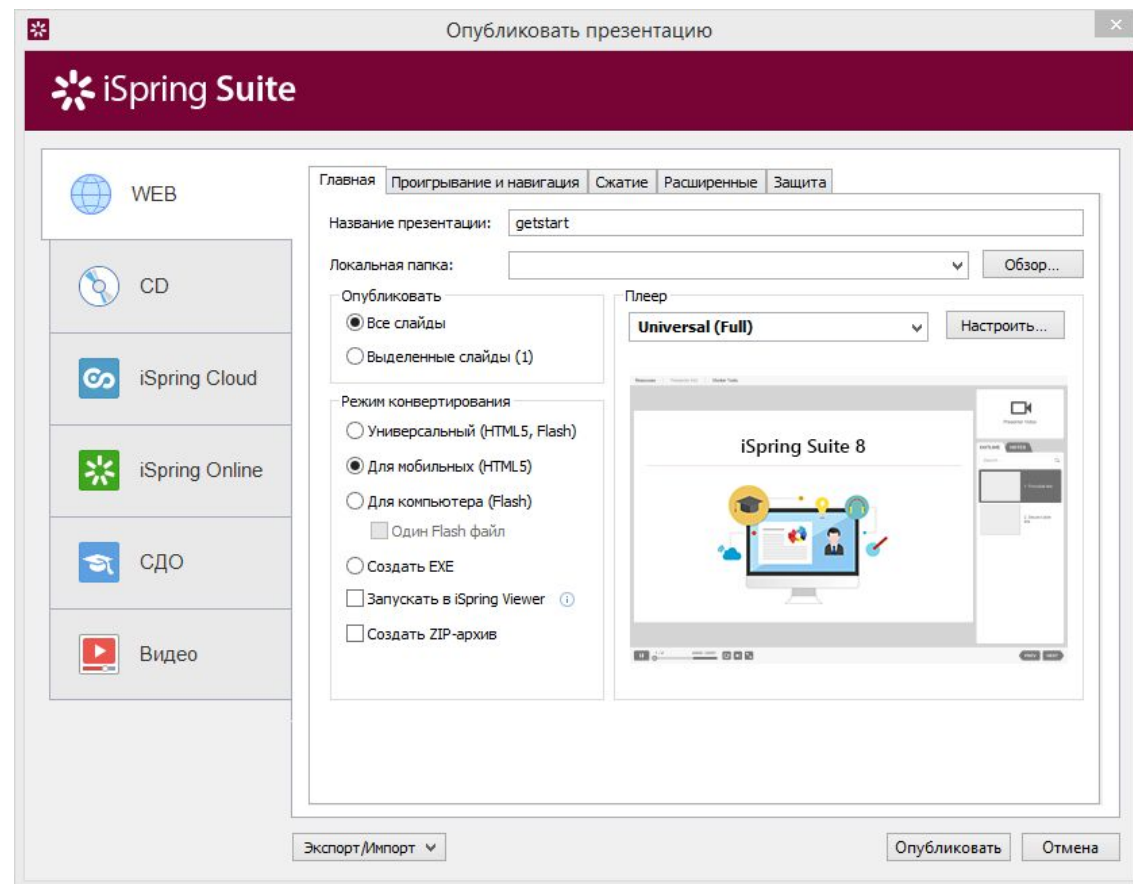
Опубликовать презентацию

iSpring Suite

WEB

CD

iSpring Cloud

iSpring Online

СДО

Видео

Главная | Проигрывание и навигация | Сжатие | Расширенные | Защита

Название презентации: getstart

Локальная папка:

Обзор...

Опубликовать

Все слайды

Выделенные слайды (1)

Режим конвертирования

Универсальный (HTML5, Flash)

Для мобильных (HTML5)

Для компьютера (Flash)

Один Flash файл

Создать EXE

Запускать в iSpring Viewer

Создать ZIP-архив

Плеер

Universal (Full)

Настроить...

iSpring Suite 8

Экспорт/Импорт

Опубликовать

Отмена